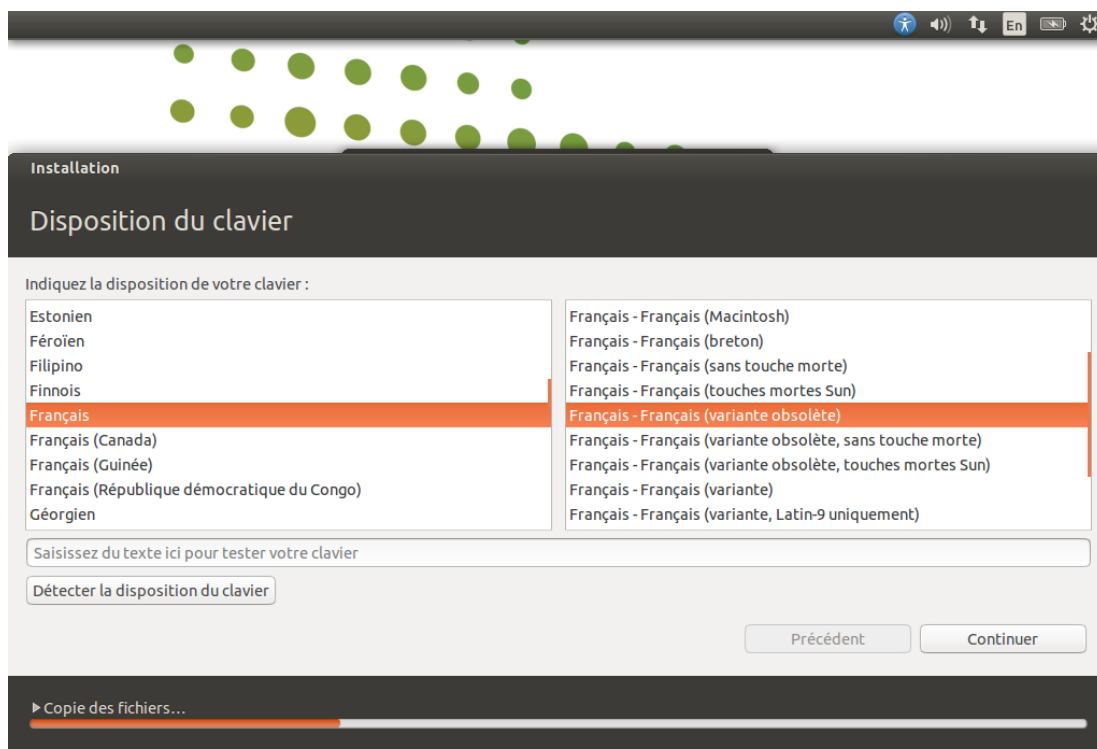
En

Installation

Disposition du clavier

Indiquez la disposition de votre clavier :

Estonien
Féroïen
Filipino
Finnois
Français
Français (Canada)
Français (Guinée)
Français (République démocratique du Congo)
Géorgien

Français - Français (Macintosh)
Français - Français (breton)
Français - Français (sans touche morte)
Français - Français (touches mortes Sun)
Français - Français (variante obsolète)
Français - Français (variante obsolète, sans touche morte)
Français - Français (variante obsolète, touches mortes Sun)
Français - Français (variante)
Français - Français (variante, Latin-9 uniquement)

Saisissez du texte ici pour tester votre clavier

Détecter la disposition du clavier

Précédent
Continuer

▶ Copie des fichiers…